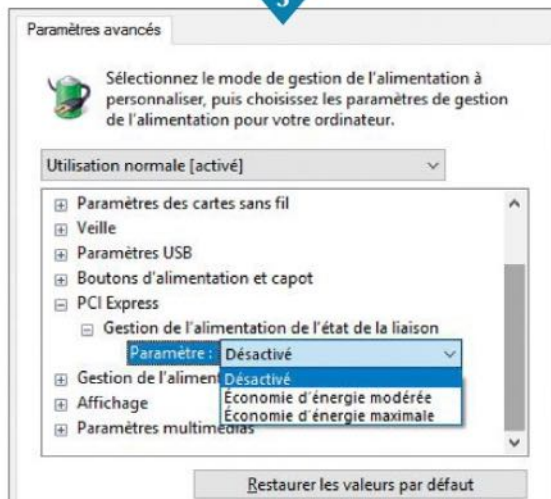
Paramètres avancés

Sélectionnez le mode de gestion de l'alimentation à personnaliser, puis choisissez les paramètres de gestion de l'alimentation pour votre ordinateur.

Utilisation normale [activé]

Paramètres des cartes sans fil
Veille
Paramètres USB
Boutons d'alimentation et capot
PCI Express
Gestion de l'alimentation de l'état de la liaison
Paramètre : Désactivé
Gestion de l'aliment
Affichage
Paramètres multimédias

Désactivé
Économie d'énergie modérée
Économie d'énergie maximale

Restaurer les valeurs par défaut